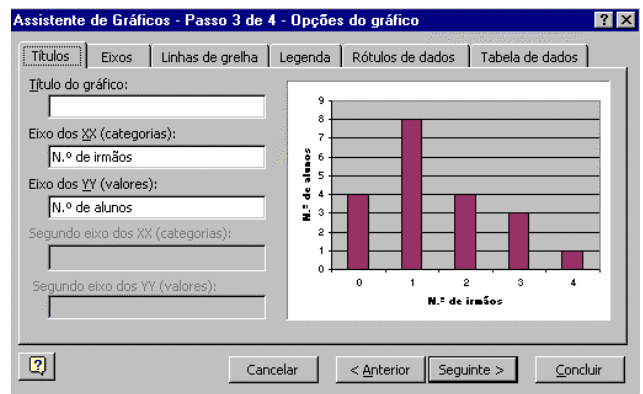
Assistente de Gráficos - Passo 3 de 4 - Opções do gráfico

? X

Títulos | Eixos | Linhas de grelha | Legenda | Rótulos de dados | Tabela de dados

Título do gráfico:

Eixo dos XX (categorias):
N.º de irmãos

Eixo dos YY (valores):
N.º de alunos

Segundo eixo dos XX (categorias):

Segundo eixo dos YY (valores):

9
8
7
6
5
4
3
2
1
0

N.º de alunos

4 8 4 3 1

0 1 2 3 4

N.º de irmãos

Cancelar | < Anterior | Seguinte > | Concluir